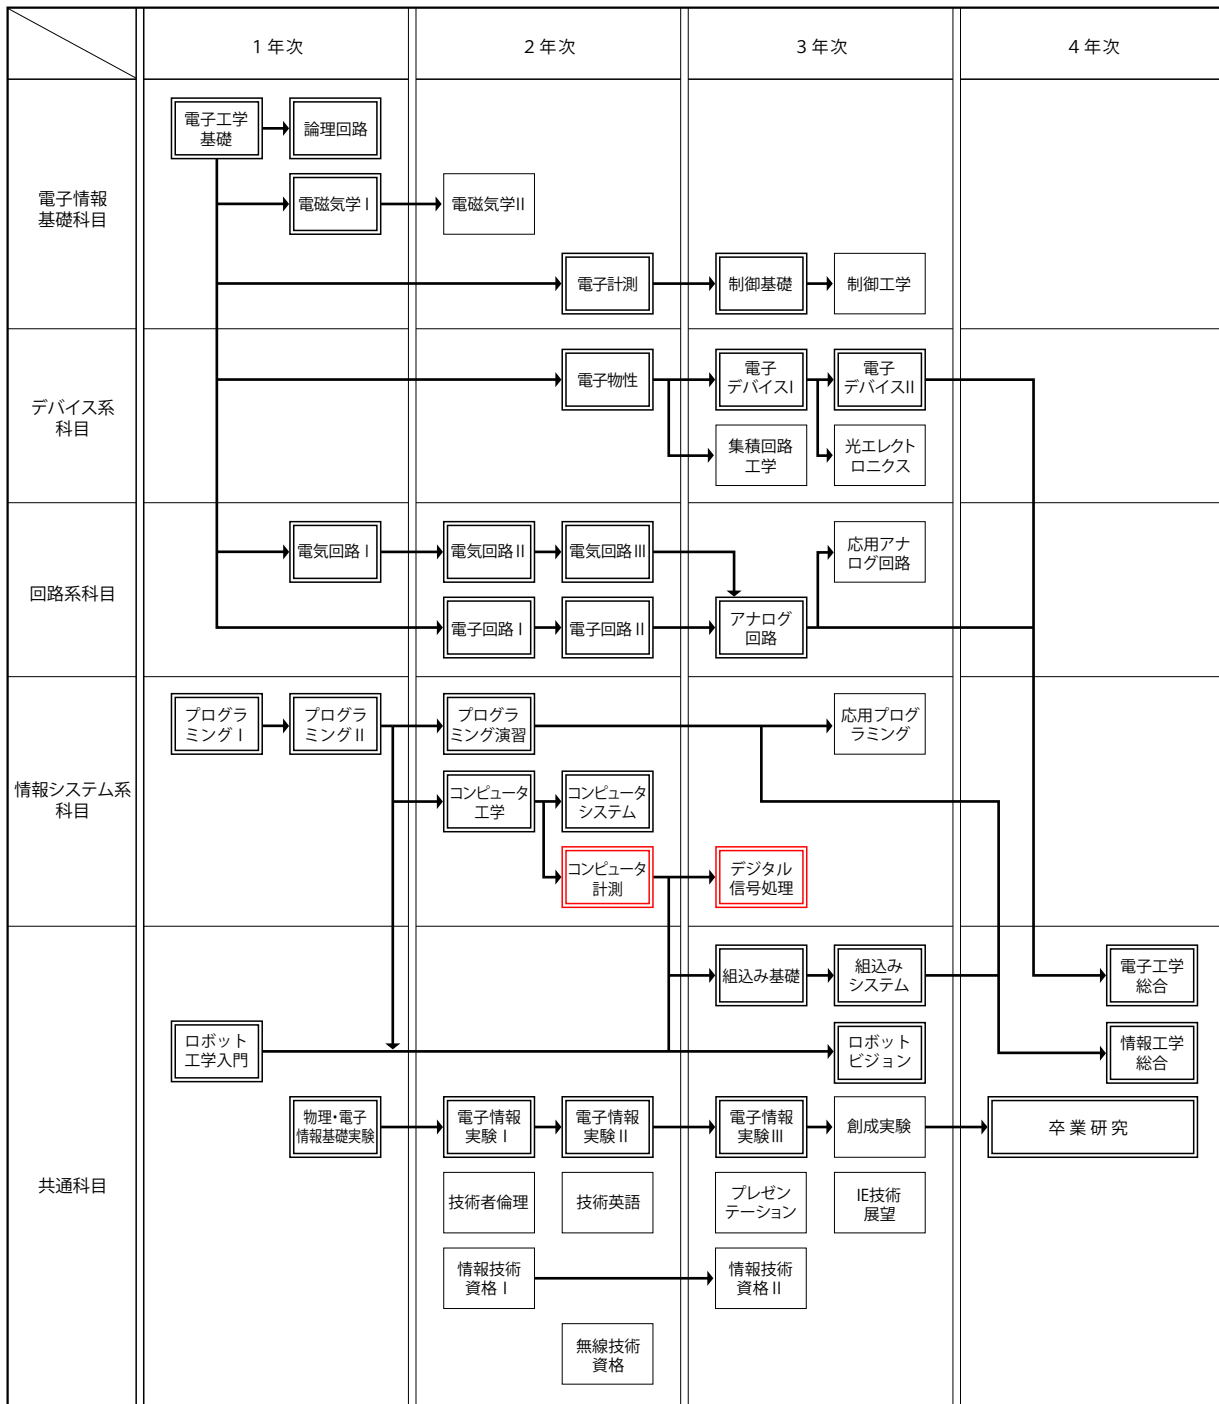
| | 1年次 | 2年次 | 3年次 | 4年次 |
|---|---|---|---|---|
| 電子情報基礎科目 | 電子工学基礎<br>論理回路<br>電磁気学 I | 電磁気学II<br>電子計測 | 制御基礎<br>制御工学 | |
| デバイス系科目 | | 電子物性 | 電子デバイスI<br>電子デバイスII<br>集積回路工学<br>光エレクトロニクス | |
| 回路系科目 | 電気回路 I | 電気回路 II<br>電気回路 III<br>電子回路 I<br>電子回路 II | アナログ回路<br>応用アナログ回路 | |
| 情報システム系科目 | プログラミング I<br>プログラミング II | プログラミング演習<br>コンピュータ工学<br>コンピュータシステム<br>コンピュータ計測 | 応用プログラミング<br>デジタル信号処理 | |
| 共通科目 | ロボット工学入門<br>物理・電子情報基礎実験 | 電子情報実験 I<br>電子情報実験 II<br>技術者倫理<br>技術英語<br>情報技術資格 I<br>無線技術資格 | 組込み基礎<br>組込みシステム<br>ロボットビジョン<br>電子情報実験 III<br>創成実験<br>プレゼンテーション<br>IE技術展望<br>情報技術資格 II | 電子工学総合<br>情報工学総合<br>卒業研究 |